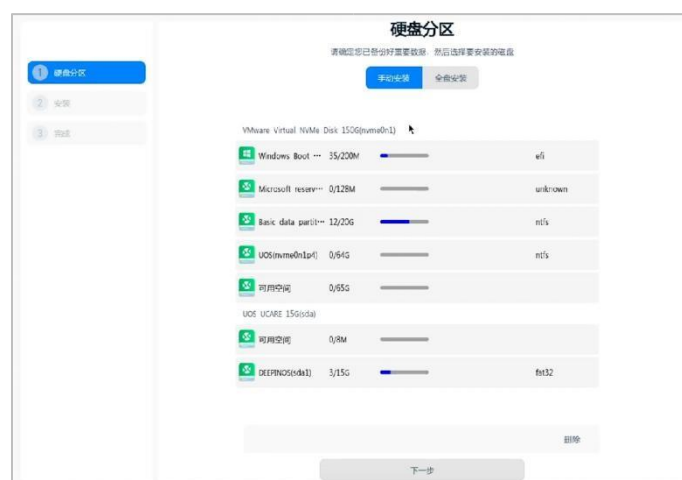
1 硬盘分区
2 安装
3 完成

硬盘分区
请确认您已备份好重要数据，然后选择要安装的硬盘

手动安装 全盘安装

VMware Virtual NVMe Disk 150G(nvme0n1)

| | | |
|---|---|---|
| Windows Boot ··· | 35/200M | efi |
| Microsoft reserv··· | 0/128M | unknown |
| Basic data partit··· | 12/20G | ntfs |
| UOS(nvme0n1p4) | 0/64G | ntfs |
| 可用空间 | 0/65G | |

UOS UCARE 15G(sda)

| | | |
|---|---|---|
| 可用空间 | 0/8M | |
| DEEPINOS(sda1) | 3/15G | fat32 |

删除

下一步